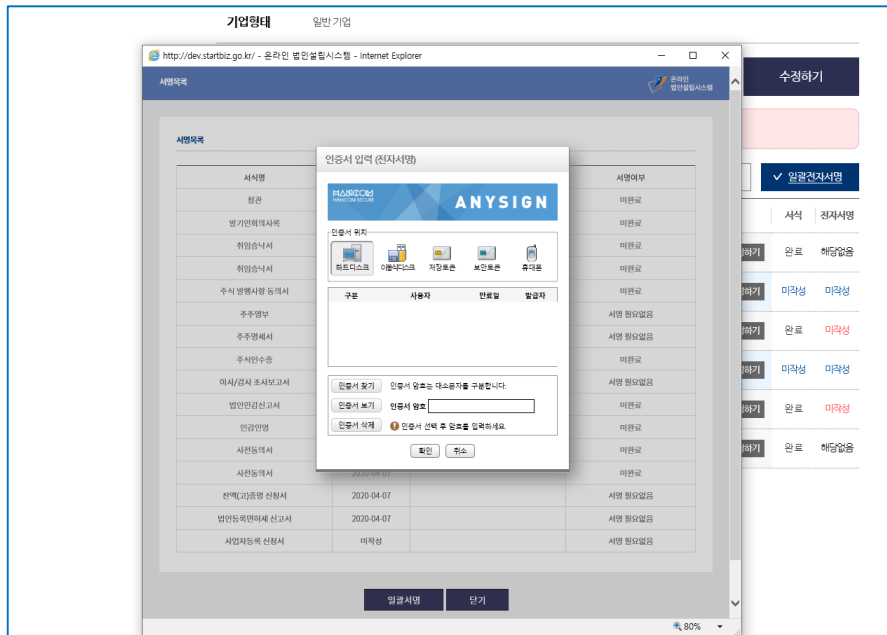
기업형태 일반 기업

http://dev.startbiz.go.kr/ - 온라인 법인설립시스템 - Internet Explorer

서명목록

온라인 법인설립시스템

수정하기

서명목록

| 서식명 | | | 서명여부 |
|---|---|---|---|
| 정관 | | | 미완료 |
| 발기인회의사록 | | | 미완료 |
| 취임승낙서 | | | 미완료 |
| 취임승낙서 | | | 미완료 |
| 주식 발행사항 동의서 | | | 미완료 |
| 주주명부 | | | 서명 필요없음 |
| 주주명세서 | | | 서명 필요없음 |
| 주식인수증 | | | 미완료 |
| 이사/감사 조사보고서 | | | 서명 필요없음 |
| 법인인감신고서 | | | 미완료 |
| 인감인영 | | | 미완료 |
| 사전동의서 | | | 미완료 |
| 사전동의서 | 2020-04-07 | | 미완료 |
| 잔액(고)증명 신청서 | 2020-04-07 | | 서명 필요없음 |
| 법인등록면허세 신고서 | 2020-04-07 | | 서명 필요없음 |
| 사업자등록 신청서 | 미작성 | | 서명 필요없음 |

인증서 입력 (전자서명)

HANCOM HANCOM SECURE ANYSIGN

인증서 위치

하드디스크 이동식디스크 저장토큰 보안토큰 휴대폰

| 구분 | 사용자 | 만료일 | 발급자 |
|---|---|---|---|

인증서 찾기 인증서 암호는 대소문자를 구분합니다.

인증서 보기 인증서 암호

인증서 삭제 인증서 선택 후 암호를 입력하세요.

확인 취소

일괄서명 닫기

일괄전자서명

서식 전자서명

정하기 완료 해당없음
정하기 미작성 미작성
정하기 완료 미작성
정하기 미작성 미작성
정하기 완료 미작성
정하기 완료 해당없음

80%